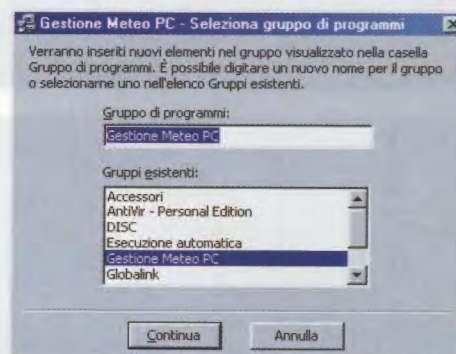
Gestione Meteo PC - Seleziona gruppo di programmi

Verranno inseriti nuovi elementi nel gruppo visualizzato nella casella Gruppo di programmi. È possibile digitare un nuovo nome per il gruppo o selezionarne uno nell'elenco Gruppi esistenti.

Gruppo di programmi:

Gestione Meteo PC

Gruppi esistenti:

Accessori
AntiVir - Personal Edition
DISC
Esecuzione automatica
Gestione Meteo PC
Globalink

Continua

Annulla